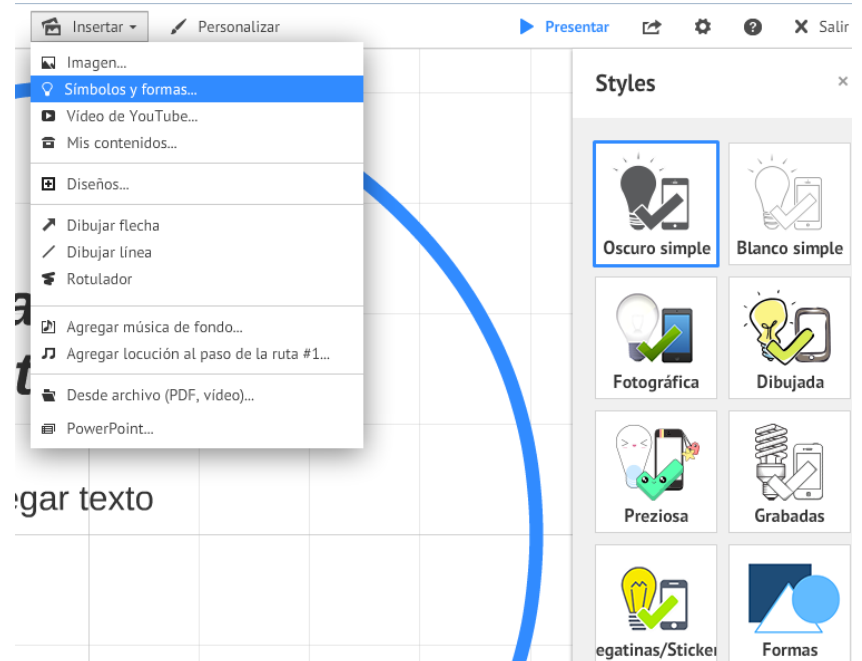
Insertar ▾ Personalizar Presentar Salir

Imagen...
Símbolos y formas...
Video de YouTube...
Mis contenidos...

Diseños...

Dibujar flecha
Dibujar línea
Rotulador

Agregar música de fondo...
Agregar locución al paso de la ruta #1...

Desde archivo (PDF, video)...

PowerPoint...

a
t
egar texto

Styles ×

Oscuro simple
Blanco simple
Fotográfica
Dibujada
Preziosa
Grabadas
egatinas/Sticker
Formas